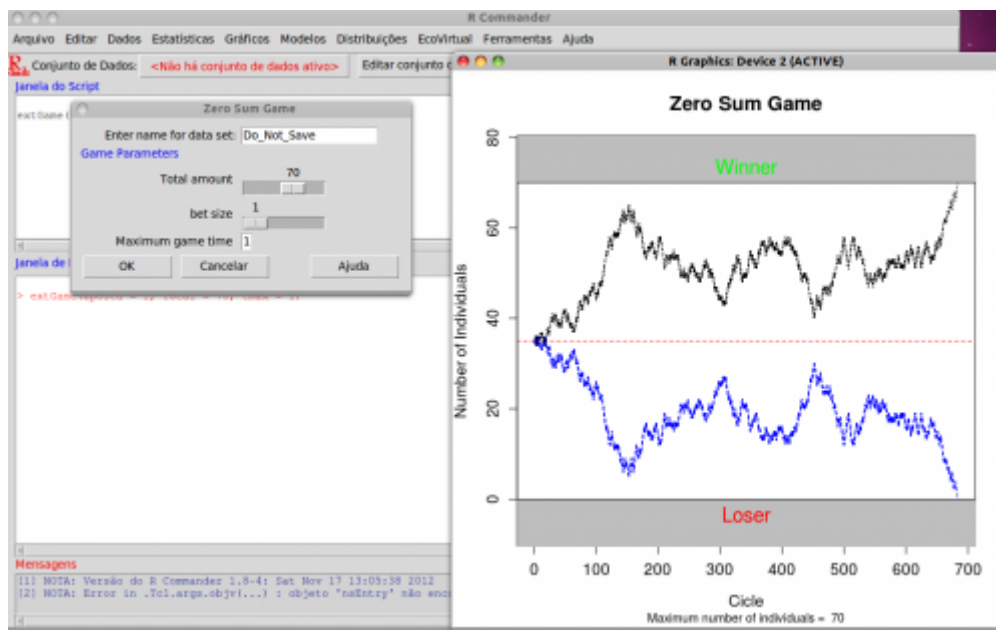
R Commander

Arquivo Editar Dados Estatísticas Gráficos Modelos Distribuições EcoVirtual Ferramentas Ajuda

Conjunto de Dados: <Não há conjunto de dados ativo> Editar conjunto d

Janela do Script

estGame(

Zero Sum Game

Enter name for data set: Do_Not_Save

Game Parameters

Total amount 70

bet size 1

Maximum game time 1

OK Cancelar Ajuda

Janela de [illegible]

> estGame(aposta = 1, total = 70, tmax = 1)

Mensagens

[1] NOTA: Versão do R Commander 1.8-4: Sat Nov 17 13:05:38 2012
[2] NOTA: Error in .Tcl.args.objv(...) : objeto 'naEntry' não enc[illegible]

R Graphics: Device 2 (ACTIVE)

Zero Sum Game

Winner

Loser

Number of Individuals

0
20
40
60
80

0 100 200 300 400 500 600 700

Cicle

Maximum number of individuals = 70